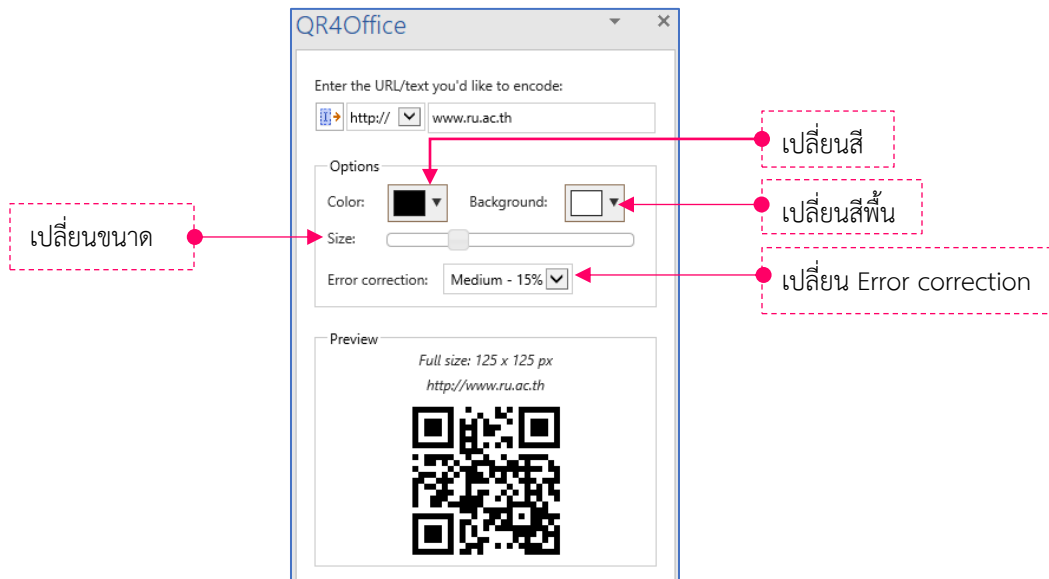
QR4Office

Enter the URL/text you'd like to encode:

http://

www.ru.ac.th

เปลี่ยนสี

Options

Color:

Background:

เปลี่ยนสีพื้น

เปลี่ยนขนาด

Size:

Error correction:

Medium - 15%

เปลี่ยน Error correction

Preview

Full size: 125 x 125 px

http://www.ru.ac.th